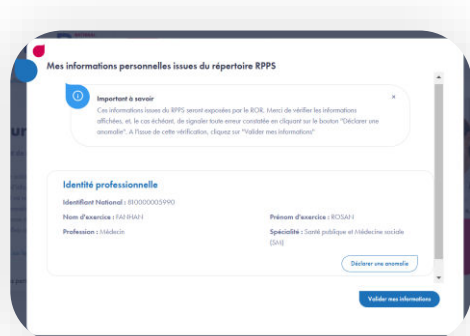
Mes informations personnelles issues du répertoire RPPS

Important à savoir
Ces informations issues du RPPS seront exposées par le ROR. Merci de vérifier les informations affichées, et, le cas échéant, de signaler toute erreur constatée en cliquant sur le bouton "Déclarer une anomalie". A l'issue de cette vérification, cliquez sur "Valider mes informations"

×

Identité professionnelle

Identifiant National : 810000005990

Nom d'exercice : FANHAN

Prénom d'exercice : ROSAN

Profession : Médecin

Spécialité : Santé publique et Médecine sociale (SM)

Déclarer une anomalie

Valider mes informations